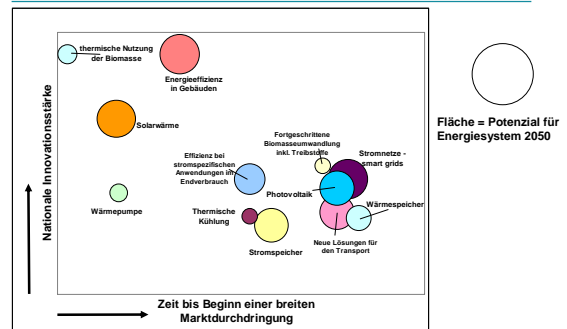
thermische Nutzung der Biomasse

Energieeffizienz in Gebäuden

Solarwärme

Fortgeschrittene Biomasseumwandlung inkl. Treibstoffe

Stromnetze - smart grids

Effizienz bei stromspezifischen Anwendungen im Endverbrauch

Photovoltaik

Wärmepumpe

Thermische Kühlung

Wärmespeicher

Neue Lösungen für den Transport

Stromspeicher

Nationale Innovationsstärke

Zeit bis Beginn einer breiten Marktdurchdringung

Fläche = Potenzial für Energiesystem 2050